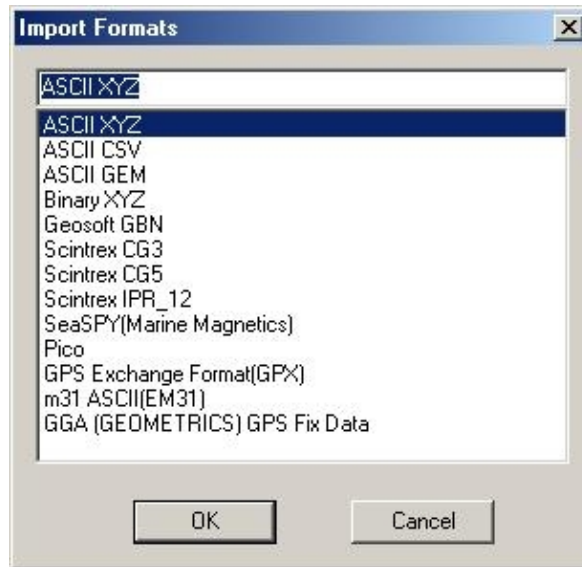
Import Formats

ASCII XYZ

ASCII XYZ
ASCII CSV
ASCII GEM
Binary XYZ
Geosoft GBN
Scintrex CG3
Scintrex CG5
Scintrex IPR_12
SeaSPY(Marine Magnetics)
Pico
GPS Exchange Format(GPX)
m31 ASCII(EM31)
GGA (GEOMETRICS) GPS Fix Data

OK
Cancel